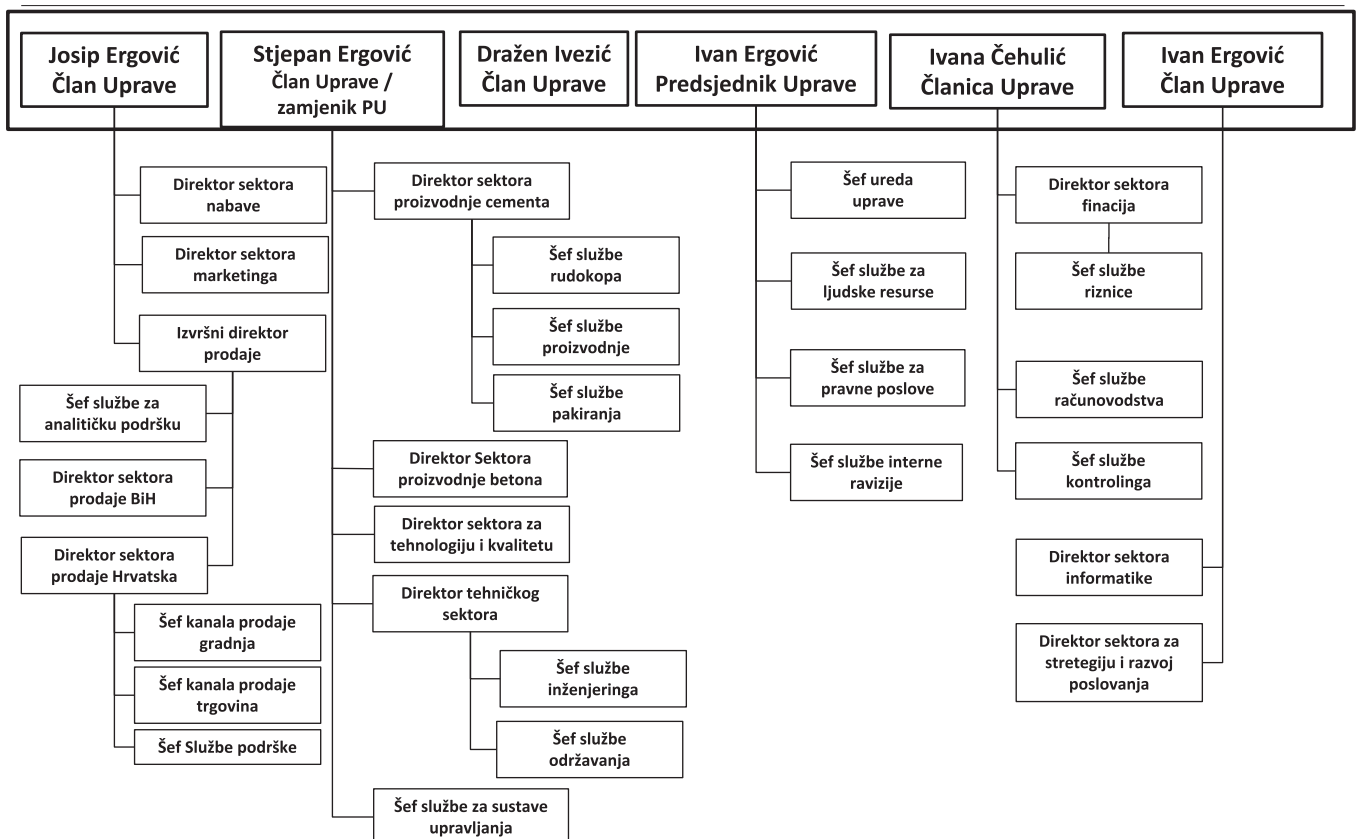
Josip Ergović
Član Uprave

Stjepan Ergović
Član Uprave / zamjenik PU

Dražen Ivezić
Član Uprave

Ivan Ergović
Predsjednik Uprave

Ivana Čehulić
Članica Uprave

Ivan Ergović
Član Uprave

Direktor sektora nabave

Direktor sektora marketinga

Izvršni direktor prodaje

Šef službe za analitičku podršku

Direktor sektora prodaje BiH

Direktor sektora prodaje Hrvatska

Šef kanala prodaje gradnja

Šef kanala prodaje trgovina

Šef Službe podrške

Direktor sektora proizvodnje cementa

Šef službe rudokopa

Šef službe proizvodnje

Šef službe pakiranja

Direktor Sektora proizvodnje betona

Direktor sektora za tehnologiju i kvalitetu

Direktor tehničkog sektora

Šef službe inženjeringa

Šef službe održavanja

Šef službe za sustave upravljanja

Šef ureda uprave

Šef službe za ljudske resurse

Šef službe za pravne poslove

Šef službe interne ravizije

Direktor sektora finacija

Šef službe riznice

Šef službe računovodstva

Šef službe kontrolinga

Direktor sektora informatike

Direktor sektora za stretegiju i razvoj poslovanja